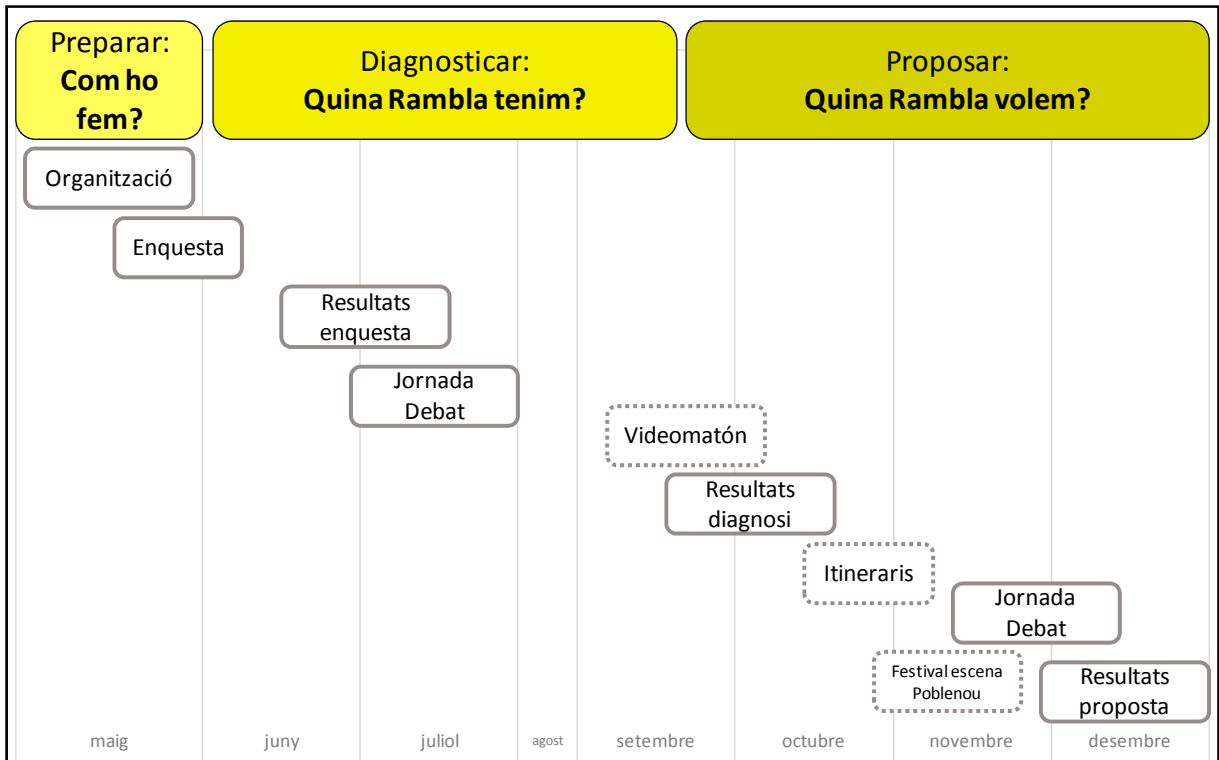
Preparar: **Com ho fem?**

Diagnosticar: **Quina Rambla tenim?**

Proposar: **Quina Rambla volem?**

Organització

Enquesta

Resultats enquesta

Jornada Debat

Videomatón

Resultats diagnosi

Itineraris

Jornada Debat

Festival escena Poblenou

Resultats proposta

maig juny juliol agost setembre octubre novembre desembre